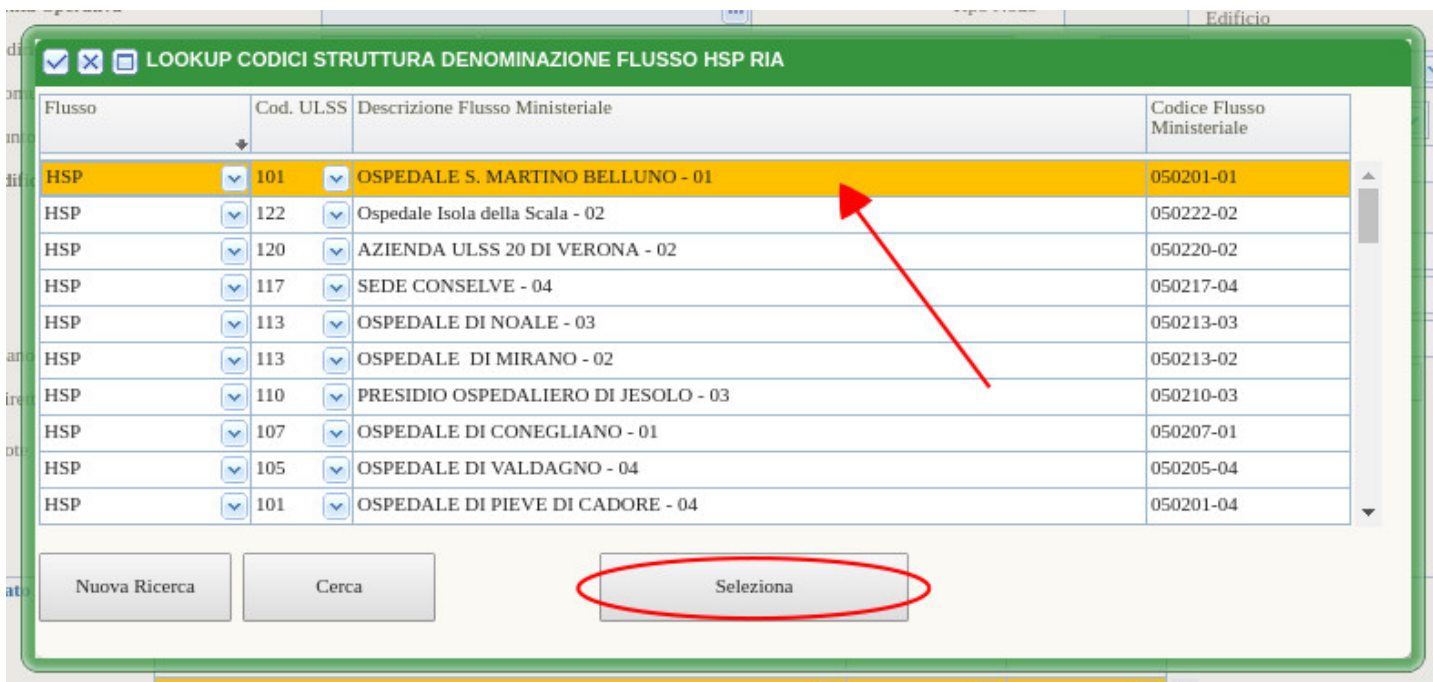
LOOKUP CODICI STRUTTURA DENOMINAZIONE FLUSSO HSP RIA

| Flusso | Cod. ULSS | Descrizione Flusso Ministeriale | Codice Flusso Ministeriale |
|---|---|---|---|
| HSP | 101 | OSPEDALE S. MARTINO BELLUNO - 01 | 050201-01 |
| HSP | 122 | Ospedale Isola della Scala - 02 | 050222-02 |
| HSP | 120 | AZIENDA ULSS 20 DI VERONA - 02 | 050220-02 |
| HSP | 117 | SEDE CONSELVE - 04 | 050217-04 |
| HSP | 113 | OSPEDALE DI NOALE - 03 | 050213-03 |
| HSP | 113 | OSPEDALE DI MIRANO - 02 | 050213-02 |
| HSP | 110 | PRESIDIO OSPEDALIERO DI JESOLO - 03 | 050210-03 |
| HSP | 107 | OSPEDALE DI CONEGLIANO - 01 | 050207-01 |
| HSP | 105 | OSPEDALE DI VALDAGNO - 04 | 050205-04 |
| HSP | 101 | OSPEDALE DI PIEVE DI CADORE - 04 | 050201-04 |

Nuova Ricerca Cerca Seleziona

Edificio